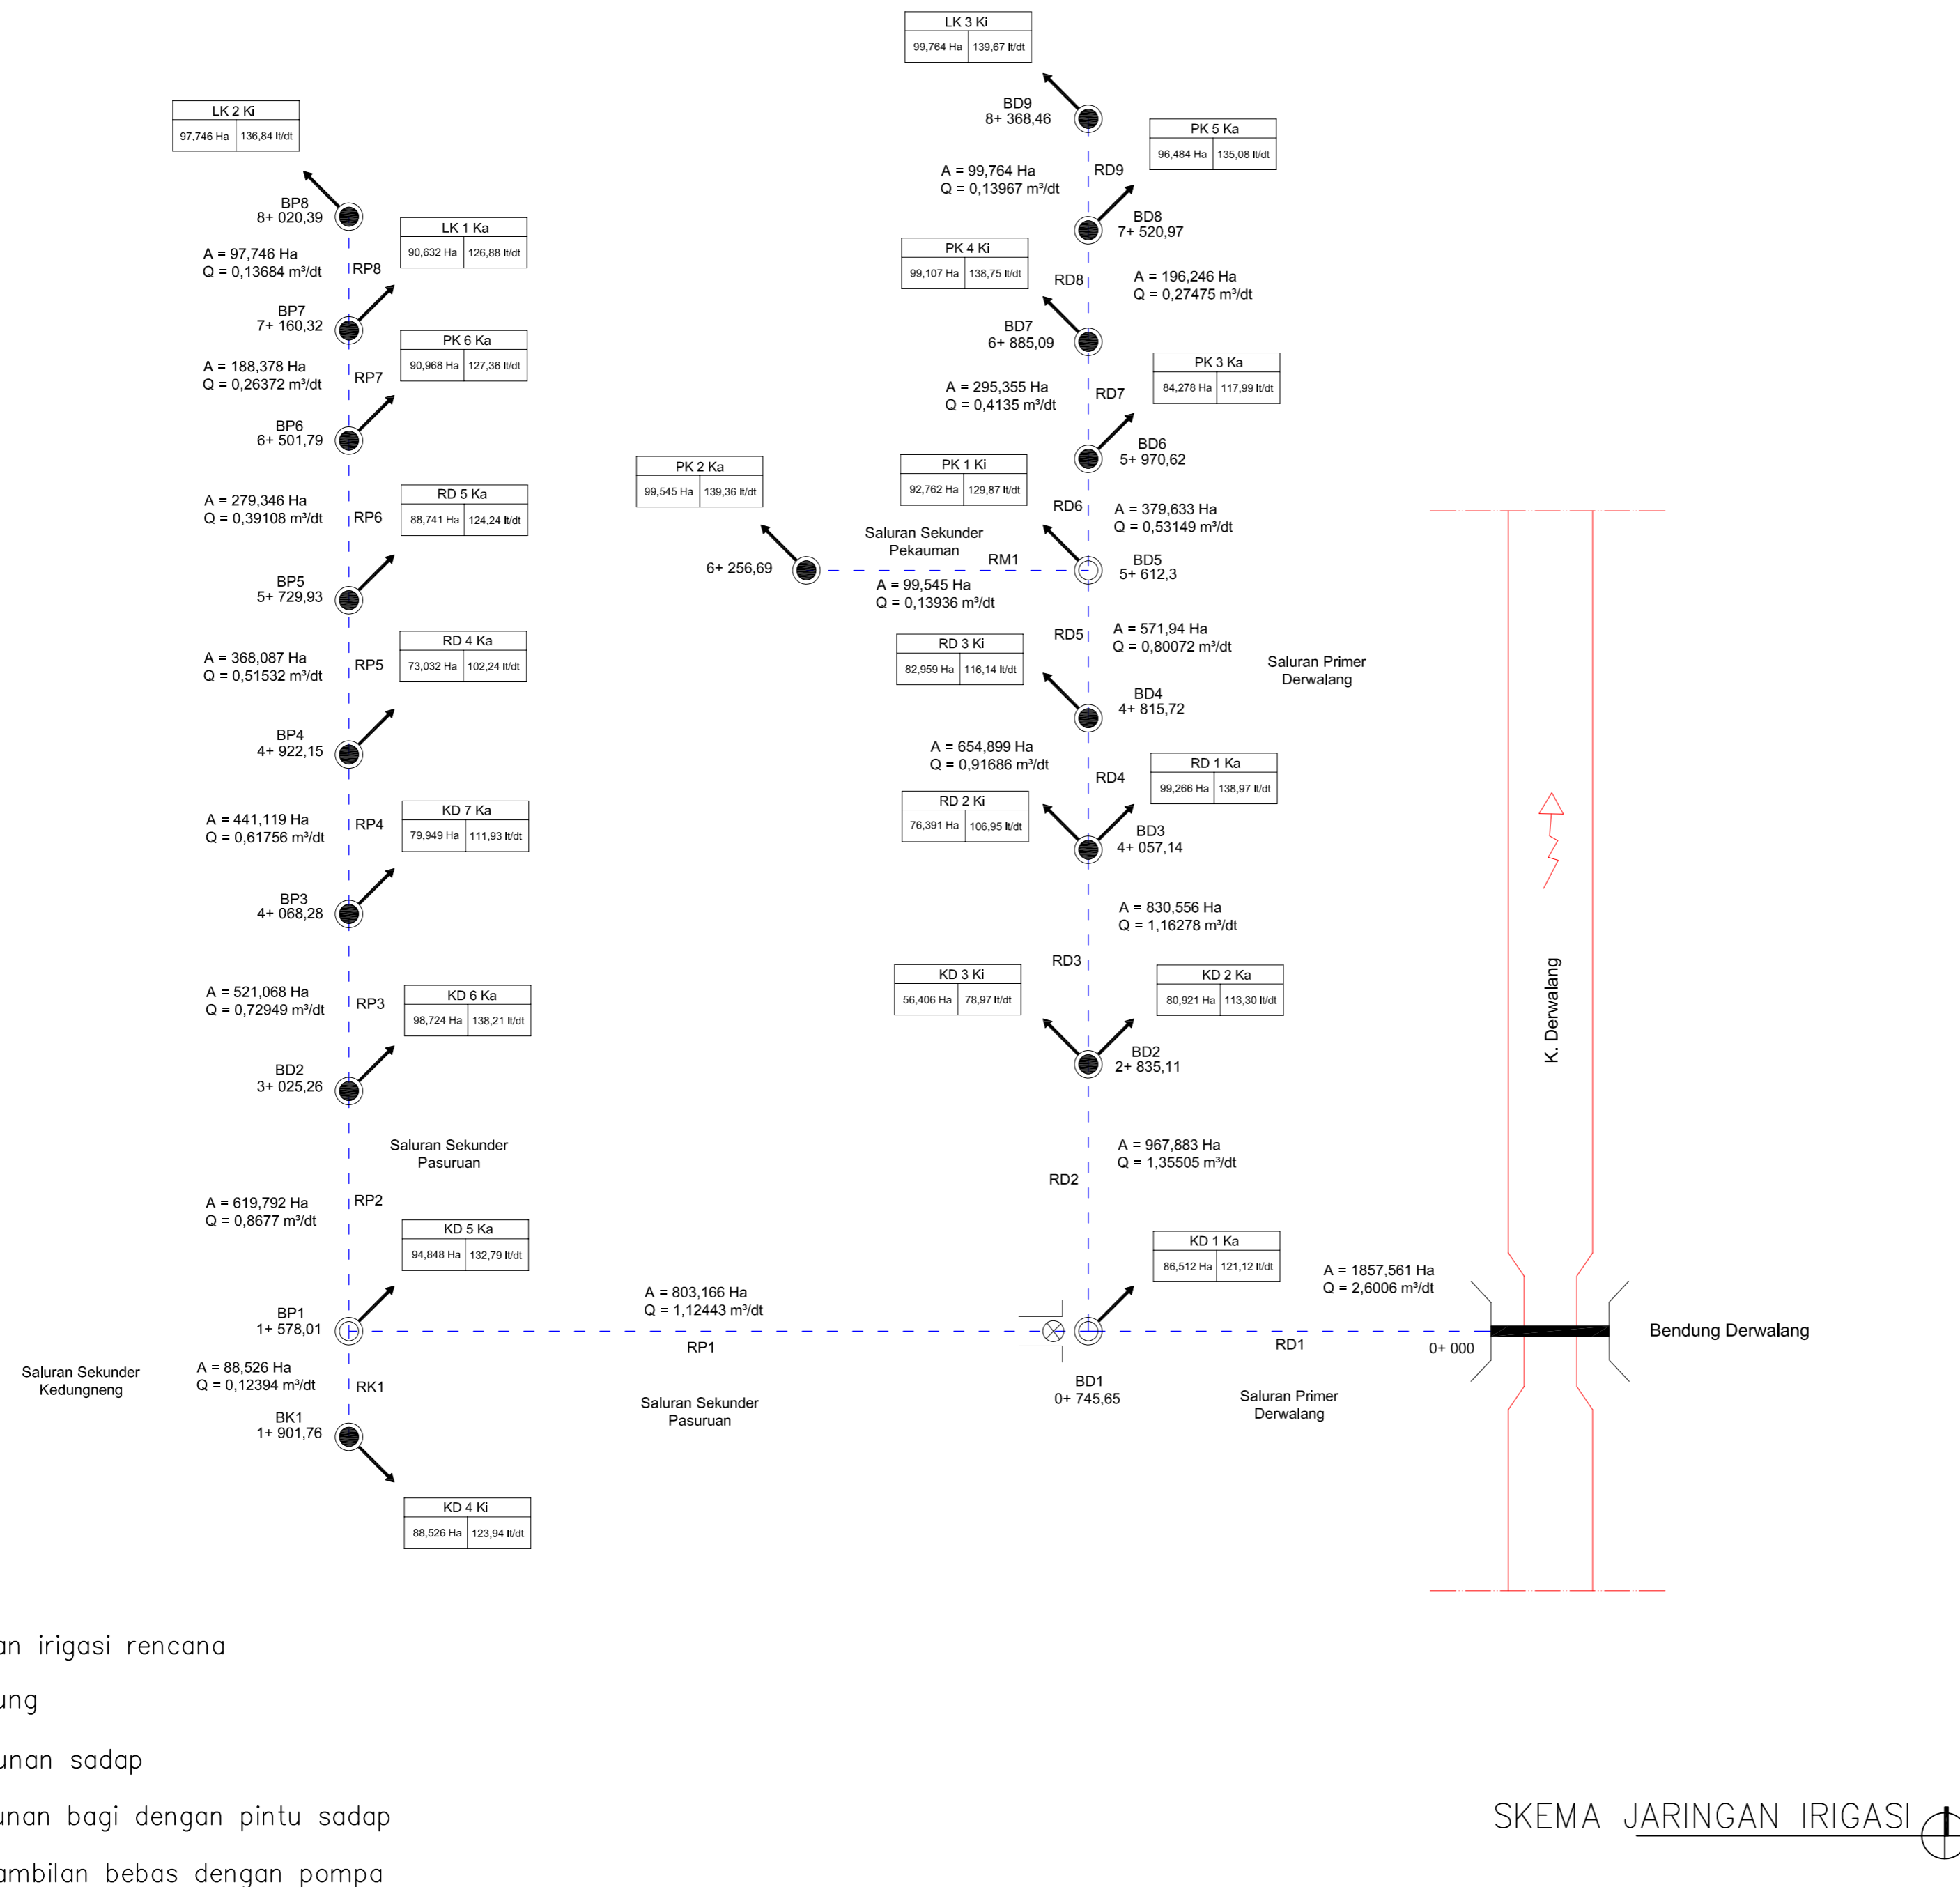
LK 3 Ki
99,764 Ha | 139,67 lt/dt

BD9
8+ 368,46

PK 5 Ka
96,484 Ha | 135,08 lt/dt

A = 99,764 Ha
Q = 0,13967 m³/dt

RD9

BD8
7+ 520,97

LK 2 Ki
97,746 Ha | 136,84 lt/dt

BP8
8+ 020,39

LK 1 Ka
90,632 Ha | 126,88 lt/dt

A = 97,746 Ha
Q = 0,13684 m³/dt

RP8

PK 4 Ki
99,107 Ha | 138,75 lt/dt

RD8

A = 196,246 Ha
Q = 0,27475 m³/dt

BP7
7+ 160,32

PK 6 Ka
90,968 Ha | 127,36 lt/dt

BD7
6+ 885,09

A = 188,378 Ha
Q = 0,26372 m³/dt

RP7

PK 3 Ka
84,278 Ha | 117,99 lt/dt

A = 295,355 Ha
Q = 0,4135 m³/dt

RD7

BP6
6+ 501,79

BD6
5+ 970,62

PK 2 Ka
99,545 Ha | 139,36 lt/dt

PK 1 Ki
92,762 Ha | 129,87 lt/dt

A = 279,346 Ha
Q = 0,39108 m³/dt

RD 5 Ka
88,741 Ha | 124,24 lt/dt

RP6

RD6

A = 379,633 Ha
Q = 0,53149 m³/dt

Saluran Sekunder
Pekauman

RM1

BD5
5+ 612,3

6+ 256,69

A = 99,545 Ha
Q = 0,13936 m³/dt

BP5
5+ 729,93

RD 4 Ka
73,032 Ha | 102,24 lt/dt

A = 368,087 Ha
Q = 0,51532 m³/dt

RP5

RD 3 Ki
82,959 Ha | 116,14 lt/dt

RD5

A = 571,94 Ha
Q = 0,80072 m³/dt

Saluran Primer
Derwalang

BD4
4+ 815,72

BP4
4+ 922,15

A = 654,899 Ha
Q = 0,91686 m³/dt

RD4

RD 1 Ka
99,266 Ha | 138,97 lt/dt

RD 2 Ki
76,391 Ha | 106,95 lt/dt

A = 441,119 Ha
Q = 0,61756 m³/dt

RP4

KD 7 Ka
79,949 Ha | 111,93 lt/dt

BD3
4+ 057,14

BP3
4+ 068,28

A = 830,556 Ha
Q = 1,16278 m³/dt

RD3

KD 3 Ki
56,406 Ha | 78,97 lt/dt

KD 2 Ka
80,921 Ha | 113,30 lt/dt

K. Derwalang

A = 521,068 Ha
Q = 0,72949 m³/dt

RP3

KD 6 Ka
98,724 Ha | 138,21 lt/dt

BD2
2+ 835,11

BD2
3+ 025,26

Saluran Sekunder
Pasuruan

A = 967,883 Ha
Q = 1,35505 m³/dt

RD2

A = 619,792 Ha
Q = 0,8677 m³/dt

RP2

KD 5 Ka
94,848 Ha | 132,79 lt/dt

KD 1 Ka
86,512 Ha | 121,12 lt/dt

A = 1857,561 Ha
Q = 2,6006 m³/dt

A = 803,166 Ha
Q = 1,12443 m³/dt

BP1
1+ 578,01

Bendung Derwalang

RP1

RD1

0+ 000

Saluran Sekunder
Kedungneng

A = 88,526 Ha
Q = 0,12394 m³/dt

RK1

BD1
0+ 745,65

Saluran Primer
Derwalang

Saluran Sekunder
Pasuruan

BK1
1+ 901,76

KD 4 Ki
88,526 Ha | 123,94 lt/dt

an irigasi rencana

ung

unan sadap

unan bagi dengan pintu sadap

ambilan bebas dengan pompa

SKEMA JARINGAN IRIGASI